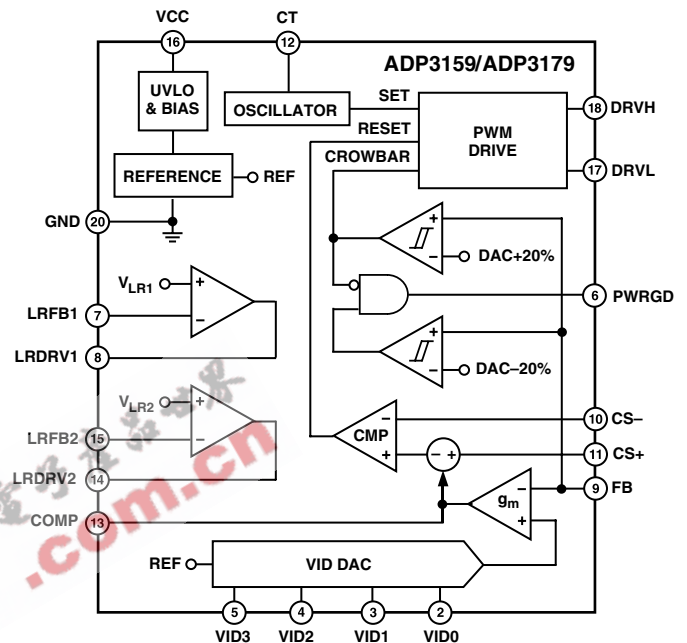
VCC
16
CT
12
ADP3159/ADP3179
UVLO & BIAS
OSCILLATOR
SET
RESET
PWM DRIVE
18 DRVH
CROWBAR
17 DRVL
REFERENCE
REF
GND 20
+
−
DAC+20%
6 PWRGD
$V_{LR1}$
+
−
LRFB1 7
LRDRV1 8
+
−
DAC−20%
$V_{LR2}$
+
−
LRFB2 15
LRDRV2 14
−
CMP
+
10 CS−
11 CS+
− +
9 FB
−
$g_m$
+
COMP 13
.com.cn
REF
VID DAC
5
4
3
2
VID3
VID2
VID1
VID0